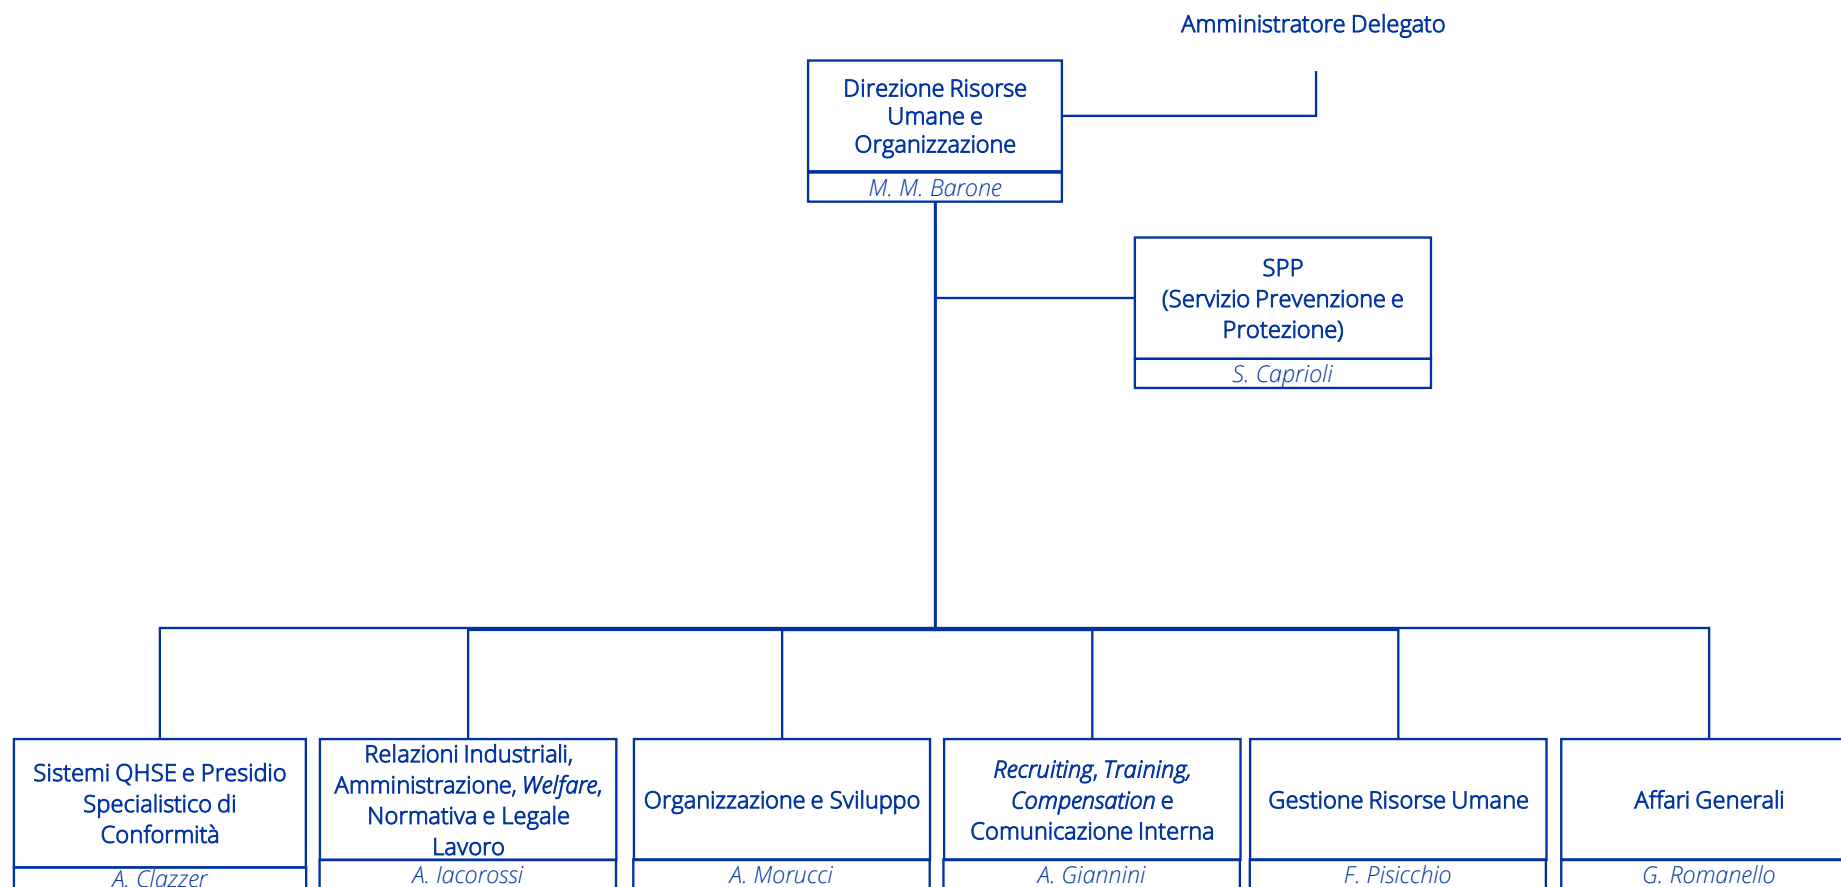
Amministratore Delegato

Direzione Risorse Umane e Organizzazione

M. M. Barone

SPP
(Servizio Prevenzione e Protezione)

S. Caprioli

Sistemi QHSE e Presidio Specialistico di Conformità

A. Clazzer

Relazioni Industriali, Amministrazione, Welfare, Normativa e Legale Lavoro

A. Iacorossi

Organizzazione e Sviluppo

A. Morucci

Recruiting, Training, Compensation e Comunicazione Interna

A. Giannini

Gestione Risorse Umane

F. Pisicchio

Affari Generali

G. Romanello